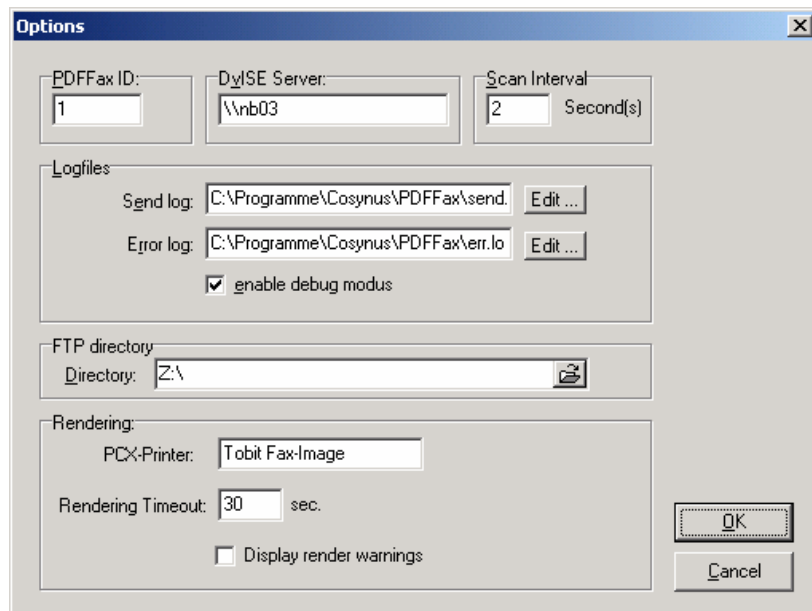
Options

PDFFax ID:
1

DvISE Server:
\\nb03

Scan Interval
2
Second(s)

Logfiles
Send log: C:\Programme\Cosynus\PDFFax\send.
Edit ...
Error log: C:\Programme\Cosynus\PDFFax\err.lo
Edit ...
enable debug modus

FTP directory
Directory: Z:\

Rendering:
PCX-Printer: Tobit Fax-Image
Rendering Timeout: 30 sec.
Display render warnings

OK
Cancel